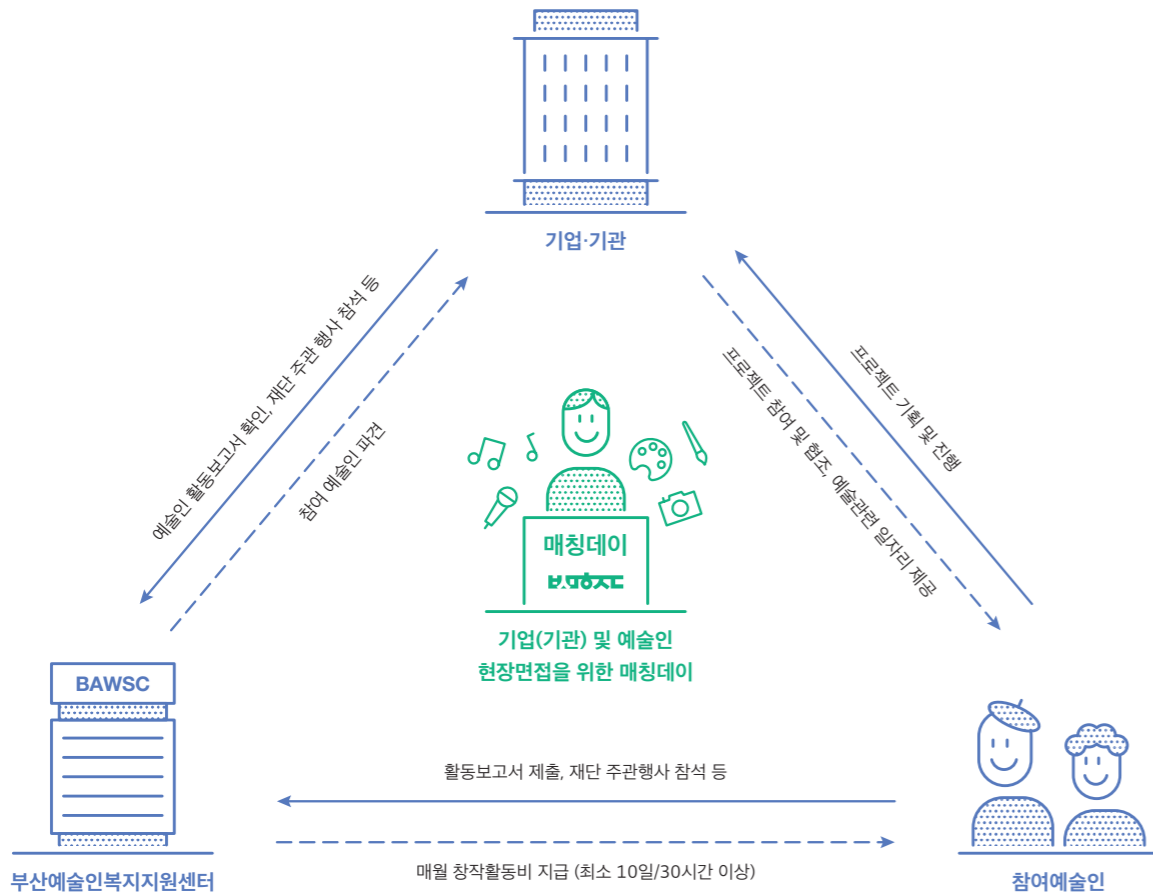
기업·기관

예술인 활동보고서 확인, 재단 주관 행사 참석 등

참여 예술인 파견

프로젝트 기획 및 진행

프로젝트 참여 및 협조, 예술관련 일자리 제공

매칭데이

기업(기관) 및 예술인
현장면접을 위한 매칭데이

BAWSC

부산예술인복지지원센터

참여예술인

활동보고서 제출, 재단 주관행사 참석 등

매월 창작활동비 지급 (최소 10일/30시간 이상)